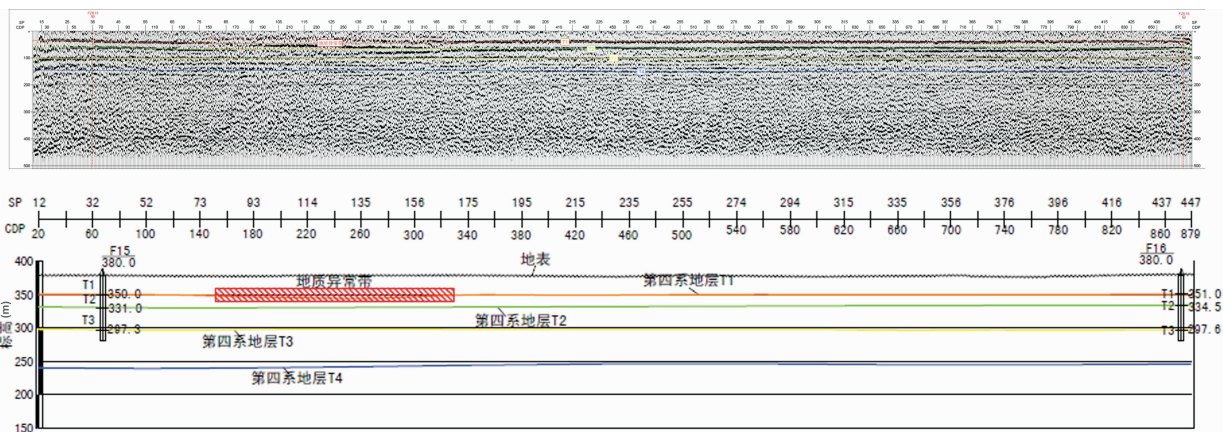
SP 12 32 52 73 93 114 135 156 175 195 215 235 255 274 294 315 335 356 376 396 416 437 447
CDP 20 60 100 140 180 220 260 300 340 380 420 460 500 540 580 620 660 700 740 780 820 860 879

F15
380.0
地表
F16
380.0
400
350
300
250
200
150
高程(m)
T1 350.0
T2 331.0
T3 297.3
地质异常带
第四系地层T1
第四系地层T2
第四系地层T3
第四系地层T4
T1 351.0
T2 334.5
T3 297.6